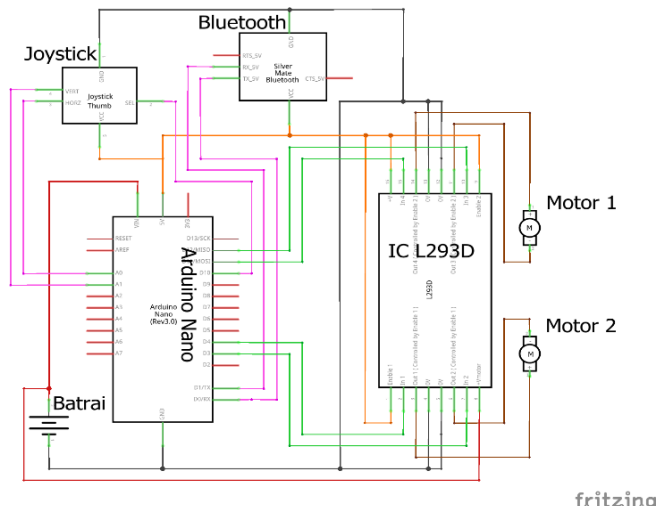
Bluetooth

Joystick

GND
VERT
HORZ
Joystick Thumb
SEL
VCC

RTS_5V
RX_5V
TX_5V
GND
Silver Mate Bluetooth
CTS_5V
VCC

Motor 1

M

IC L293D

L293D

Motor 2

M

RESET
AREF
A0
A1
A2
A3
A4
A5
A6
A7
VIN
5V
3V3
D13/SCK
MISO
MOSI
D10
D9
D8
D7
D6
D5
D4
D3
D2
D1/TX
D0/RX
GND

Arduino Nano

Arduino Nano (Rev3.0)

Batrai

fritzing